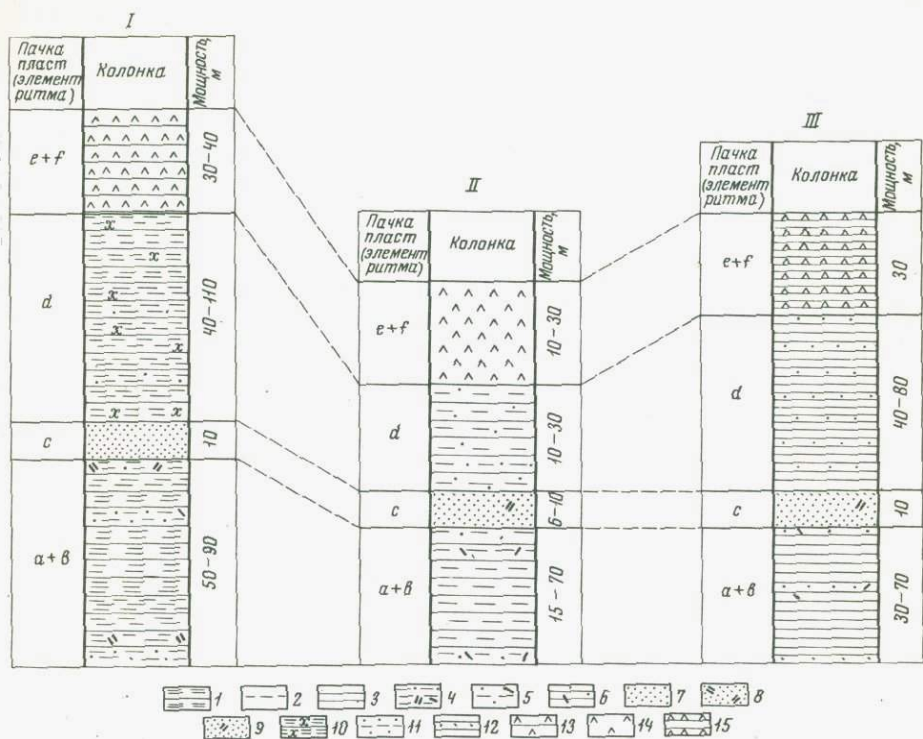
I

| Пачка пласт (элемент ритма) | Колонка | Мощность, м |
|---|---|---|
| e+f | | 30–40 |
| d | | 40–110 |
| c | | 10 |
| a+в | | 50–90 |

II

| Пачка пласт (элемент ритма) | Колонка | Мощность, м |
|---|---|---|
| e+f | | 10–30 |
| d | | 10–30 |
| c | | 6–10 |
| a+в | | 15–70 |

III

| Пачка пласт (элемент ритма) | Колонка | Мощность, м |
|---|---|---|
| e+f | | 30 |
| d | | 40–80 |
| c | | 10 |
| a+в | | 30–70 |

1 2 3 4 5 6 7 8 9 10 11 12 13 14 15